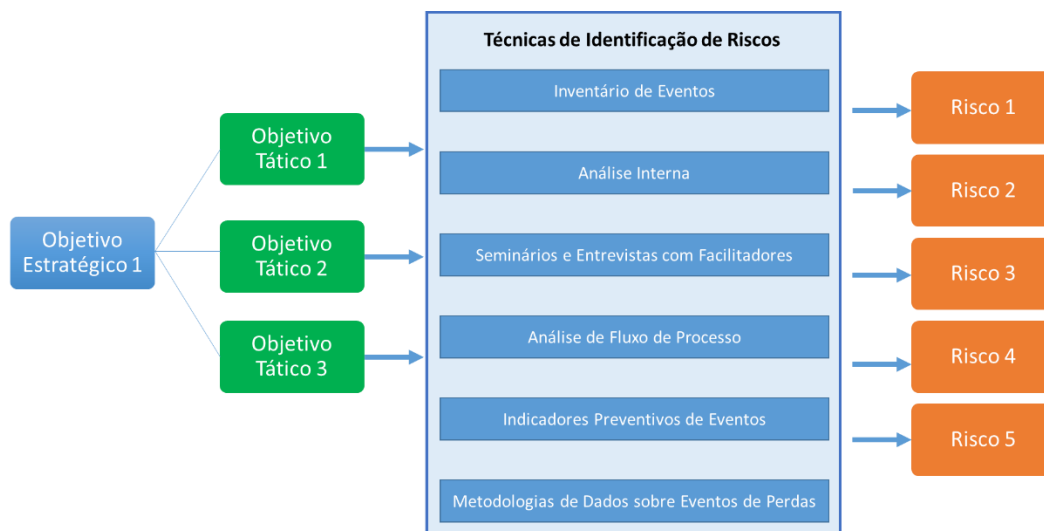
Objetivo Estratégico 1

Objetivo Tático 1

Objetivo Tático 2

Objetivo Tático 3

Técnicas de Identificação de Riscos

Inventário de Eventos

Análise Interna

Seminários e Entrevistas com Facilitadores

Análise de Fluxo de Processo

Indicadores Preventivos de Eventos

Metodologias de Dados sobre Eventos de Perdas

Risco 1

Risco 2

Risco 3

Risco 4

Risco 5